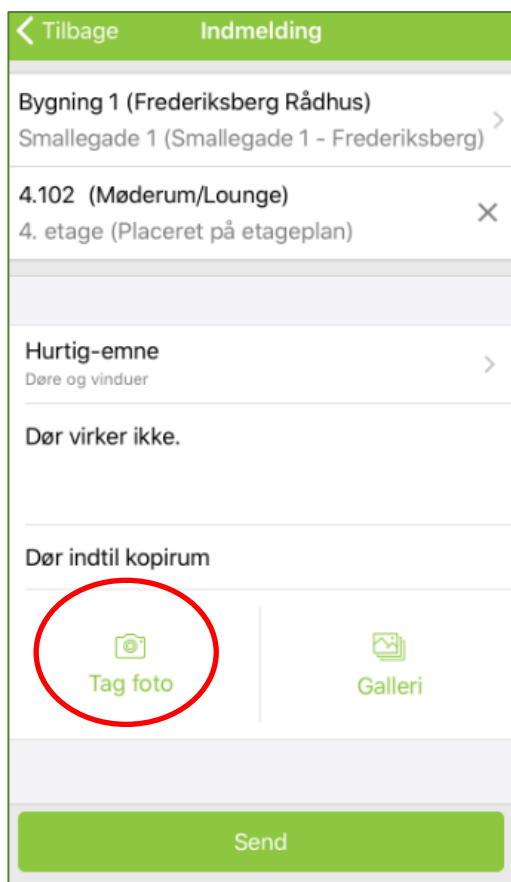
Tilbage
Indmelding

Bygning 1 (Frederiksberg Rådhus)
Smallegade 1 (Smallegade 1 - Frederiksberg)

4.102 (Møderum/Lounge)
4. etage (Placeret på etageplan)

Hurtig-emne
Døre og vinduer

Dør virker ikke.

Dør indtil kopirum

Tag foto

Galleri

Send